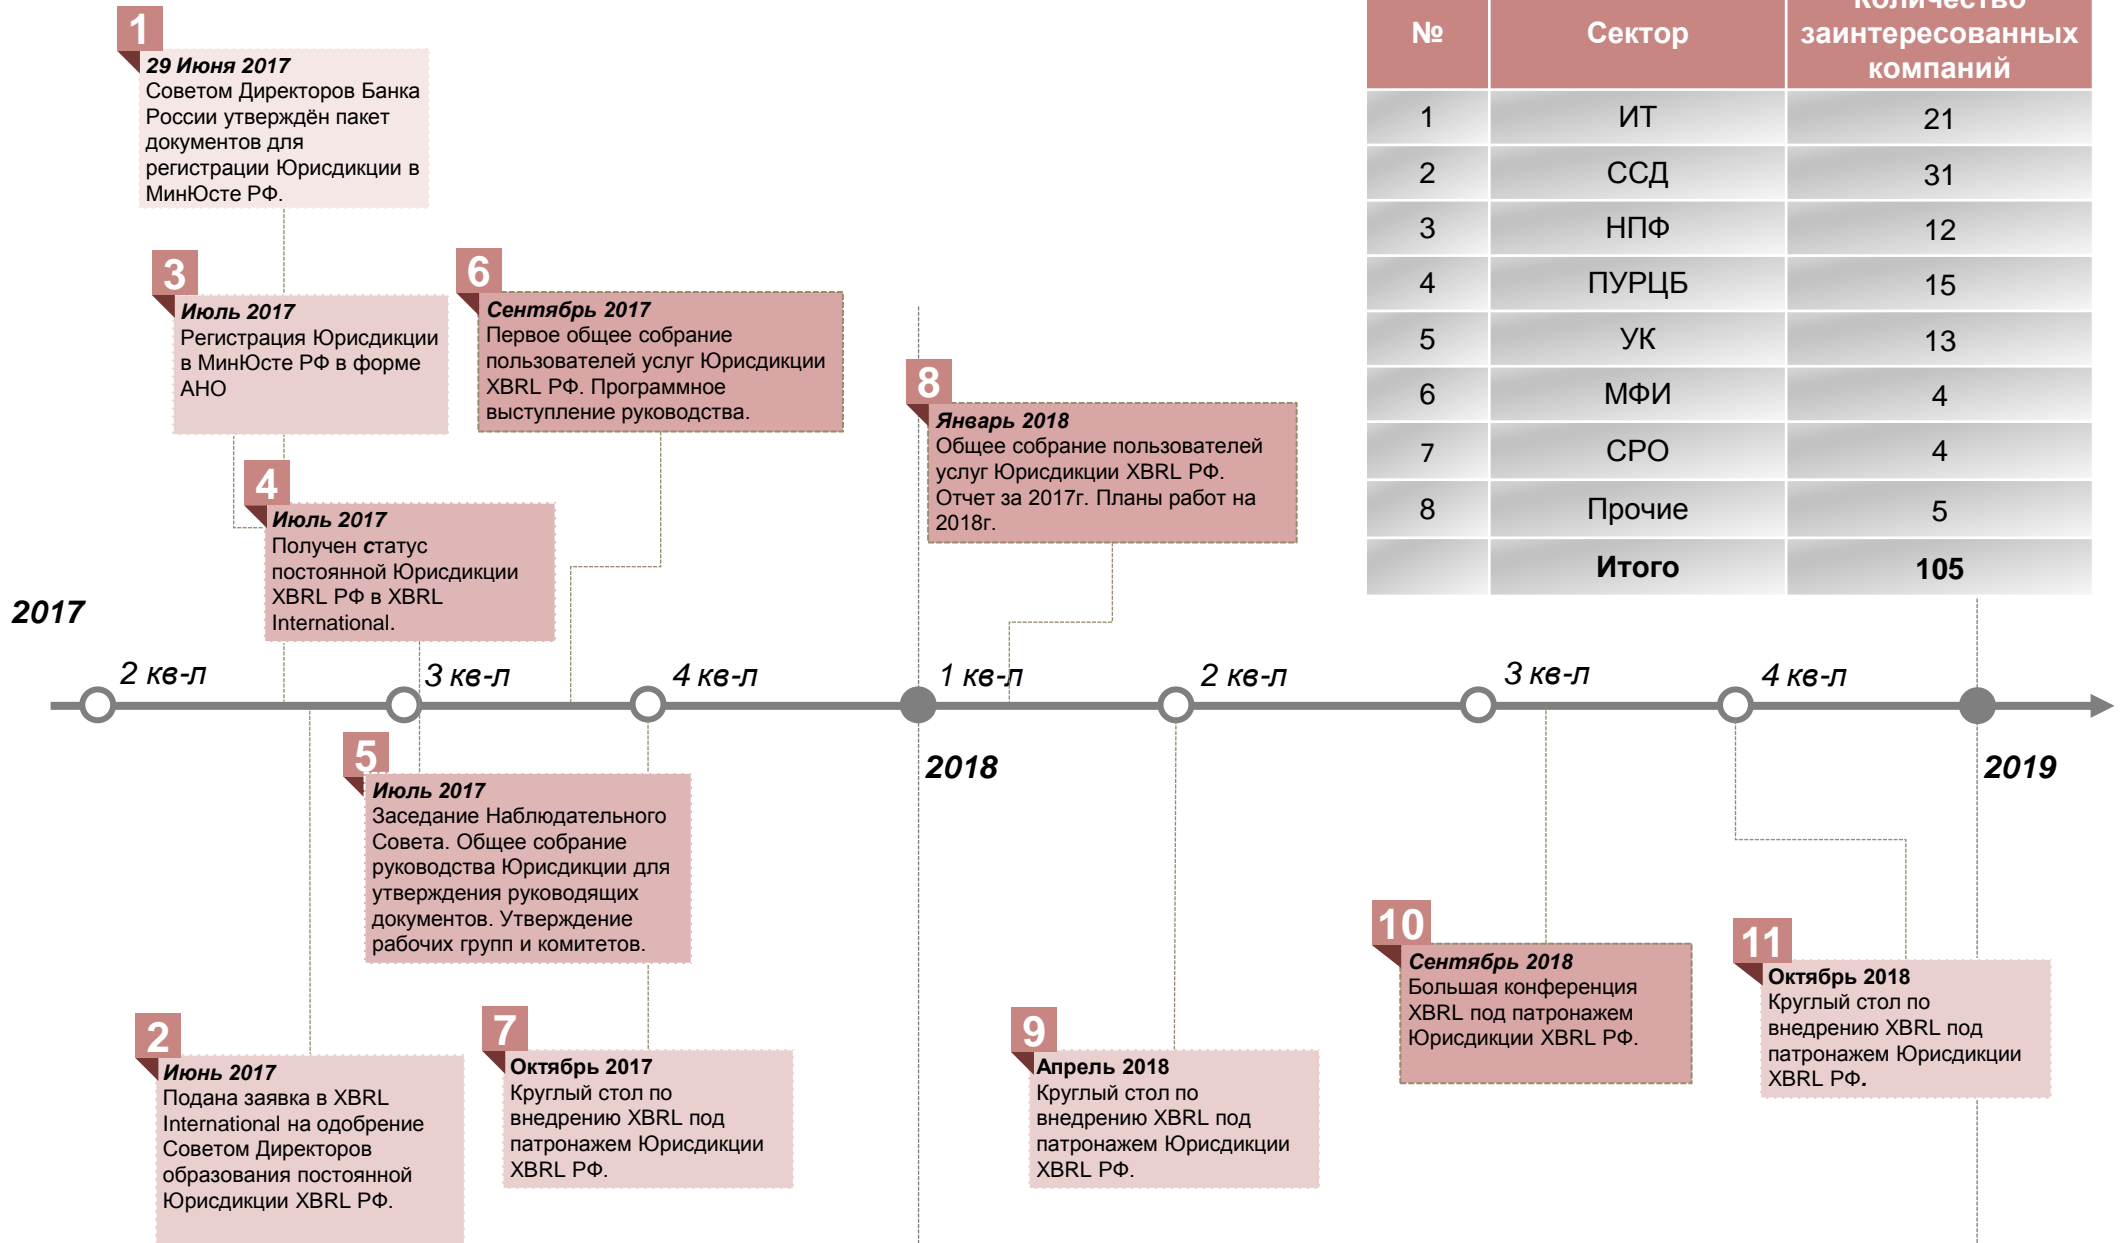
1
29 Июня 2017
Советом Директоров Банка России утверждён пакет документов для регистрации Юрисдикции в МинЮсте РФ.

3
Июль 2017
Регистрация Юрисдикции в МинЮсте РФ в форме АНО

6
Сентябрь 2017
Первое общее собрание пользователей услуг Юрисдикции XBRL РФ. Программное выступление руководства.

8
Январь 2018
Общее собрание пользователей услуг Юрисдикции XBRL РФ. Отчет за 2017г. Планы работ на 2018г.

| № | Сектор | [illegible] заинтересованных компаний |
|---|---|---|
| 1 | ИТ | 21 |
| 2 | ССД | 31 |
| 3 | НПФ | 12 |
| 4 | ПУРЦБ | 15 |
| 5 | УК | 13 |
| 6 | МФИ | 4 |
| 7 | СРО | 4 |
| 8 | Прочие | 5 |
| | Итого | 105 |

4
Июль 2017
Получен статус постоянной Юрисдикции XBRL РФ в XBRL International.

2017

2 кв-л
3 кв-л
4 кв-л
1 кв-л
2 кв-л
3 кв-л
4 кв-л

2018

2019

5
Июль 2017
Заседание Наблюдательного Совета. Общее собрание руководства Юрисдикции для утверждения руководящих документов. Утверждение рабочих групп и комитетов.

10
Сентябрь 2018
Большая конференция XBRL под патронажем Юрисдикции XBRL РФ.

11
Октябрь 2018
Круглый стол по внедрению XBRL под патронажем Юрисдикции XBRL РФ.

2
Июнь 2017
Подана заявка в XBRL International на одобрение Советом Директоров образования постоянной Юрисдикции XBRL РФ.

7
Октябрь 2017
Круглый стол по внедрению XBRL под патронажем Юрисдикции XBRL РФ.

9
Апрель 2018
Круглый стол по внедрению XBRL под патронажем Юрисдикции XBRL РФ.